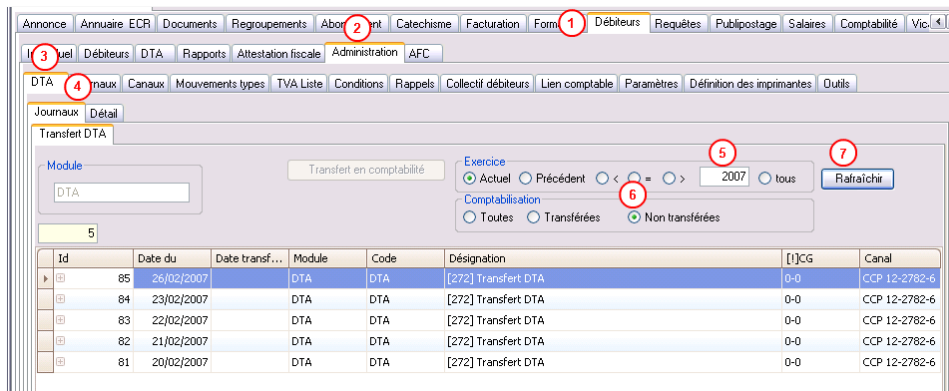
Annonce | Annuaire ECR | Documents | Regroupements | Abo 2 ent | Catechisme | Facturation | Form 1 | Débiteurs | Requêtes | Publipostage | Salaires | Comptabilité | Vic

3 uel | Débiteurs | DTA | Rapports | Attestation fiscale | Administration | AFC

DTA | 4 rnaux | Canaux | Mouvements types | TVA Liste | Conditions | Rappels | Collectif débiteurs | Lien comptable | Paramètres | Définition des imprimantes | Outils

Journaux | Détail

Transfert DTA

Module

DTA

Transfert en comptabilité

Exercice 5 7

Actuel Précédent < = > 2007 tous Rafraîchir

Comptabilisation 6

Toutes Transférées Non transférées

5

| Id | Date du | Date transf... | Module | Code | Désignation | [!]CG | Canal |
|---|---|---|---|---|---|---|---|
| 85 | 26/02/2007 | | DTA | DTA | [272] Transfert DTA | 0-0 | CCP 12-2782-6 |
| 84 | 23/02/2007 | | DTA | DTA | [272] Transfert DTA | 0-0 | CCP 12-2782-6 |
| 83 | 22/02/2007 | | DTA | DTA | [272] Transfert DTA | 0-0 | CCP 12-2782-6 |
| 82 | 21/02/2007 | | DTA | DTA | [272] Transfert DTA | 0-0 | CCP 12-2782-6 |
| 81 | 20/02/2007 | | DTA | DTA | [272] Transfert DTA | 0-0 | CCP 12-2782-6 |